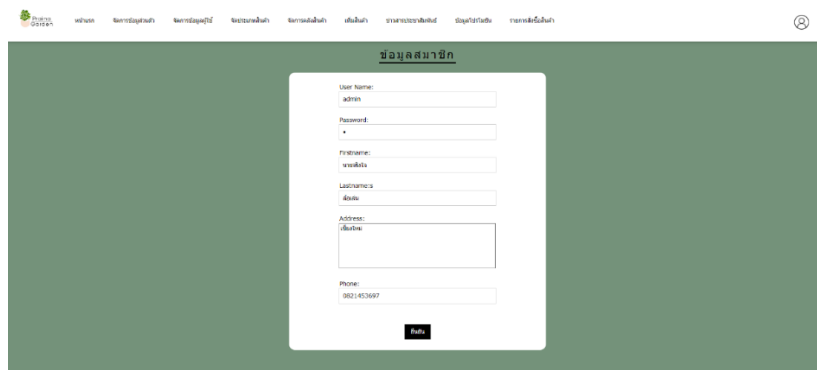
Pruksa Garden หน้าแรก จัดการข้อมูลสมาชิก จัดการข้อมูลผู้ใช้ จัดประเภทสินค้า จัดการสินค้า เพิ่มสินค้า ข่าวสารประชาสัมพันธ์ ข้อมูลใบสั่งซื้อ รายการสั่งซื้อสินค้า

ข้อมูลสมาชิก

User Name:
admin

Password:
•

Firstname:
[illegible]

Lastname:s
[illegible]

Address:
เชียงใหม่

Phone:
0821453697

บันทึก